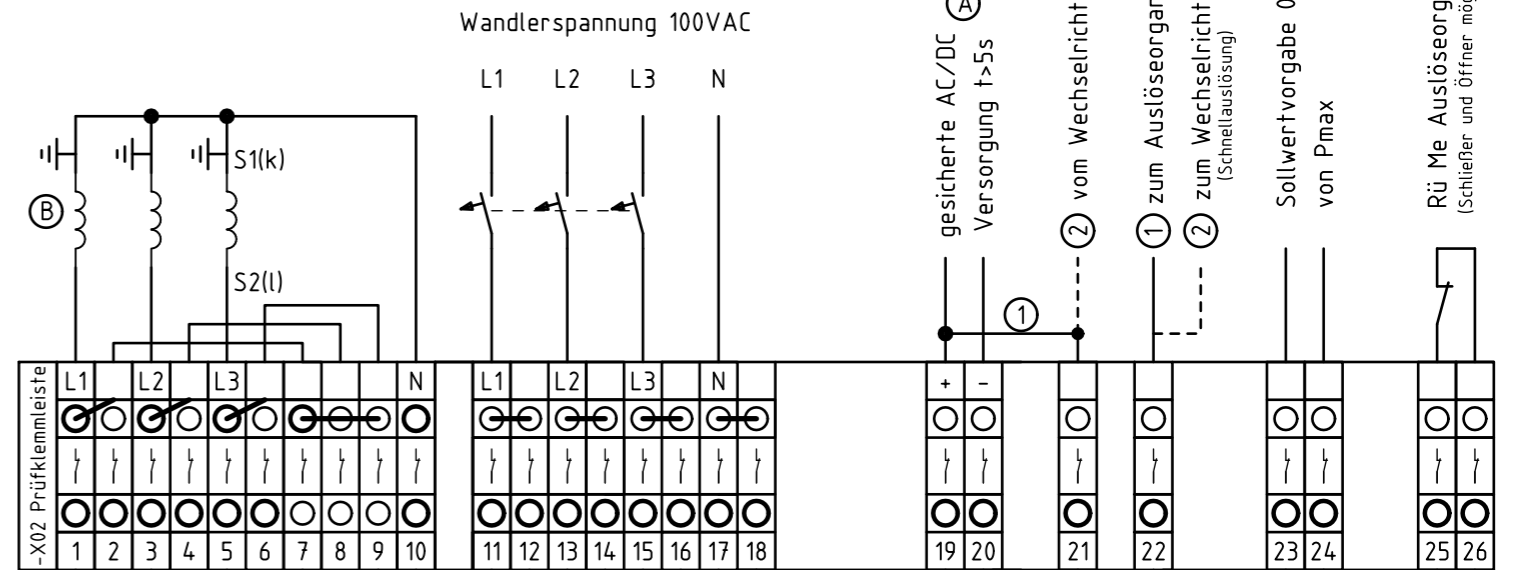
Wandlerspannung 100VAC

A

gesicherte AC/DC Versorgung t>5s

2 vom Wechselricht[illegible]

1 zum Auslöseorga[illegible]

2 zum Wechselricht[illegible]
(Schnellauslösung)

Sollwertvorgabe 0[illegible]
von Pmax

Rü Me Auslöseorg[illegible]
(Schließer und Öffner mög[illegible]

L1 L2 L3 N

B

S1(k)

S2(l)

1

-X02 Prüfklemmleiste

| L1 | | L2 | | L3 | | | | | N | L1 | | L2 | | L3 | | N | | + | – | | | | | |
|---|---|---|---|---|---|---|---|---|---|---|---|---|---|---|---|---|---|---|---|---|---|---|---|---|
| 1 | 2 | 3 | 4 | 5 | 6 | 7 | 8 | 9 | 10 | 11 | 12 | 13 | 14 | 15 | 16 | 17 | 18 | 19 | 20 | 21 | 22 | 23 | 24 | 25 | 26 |